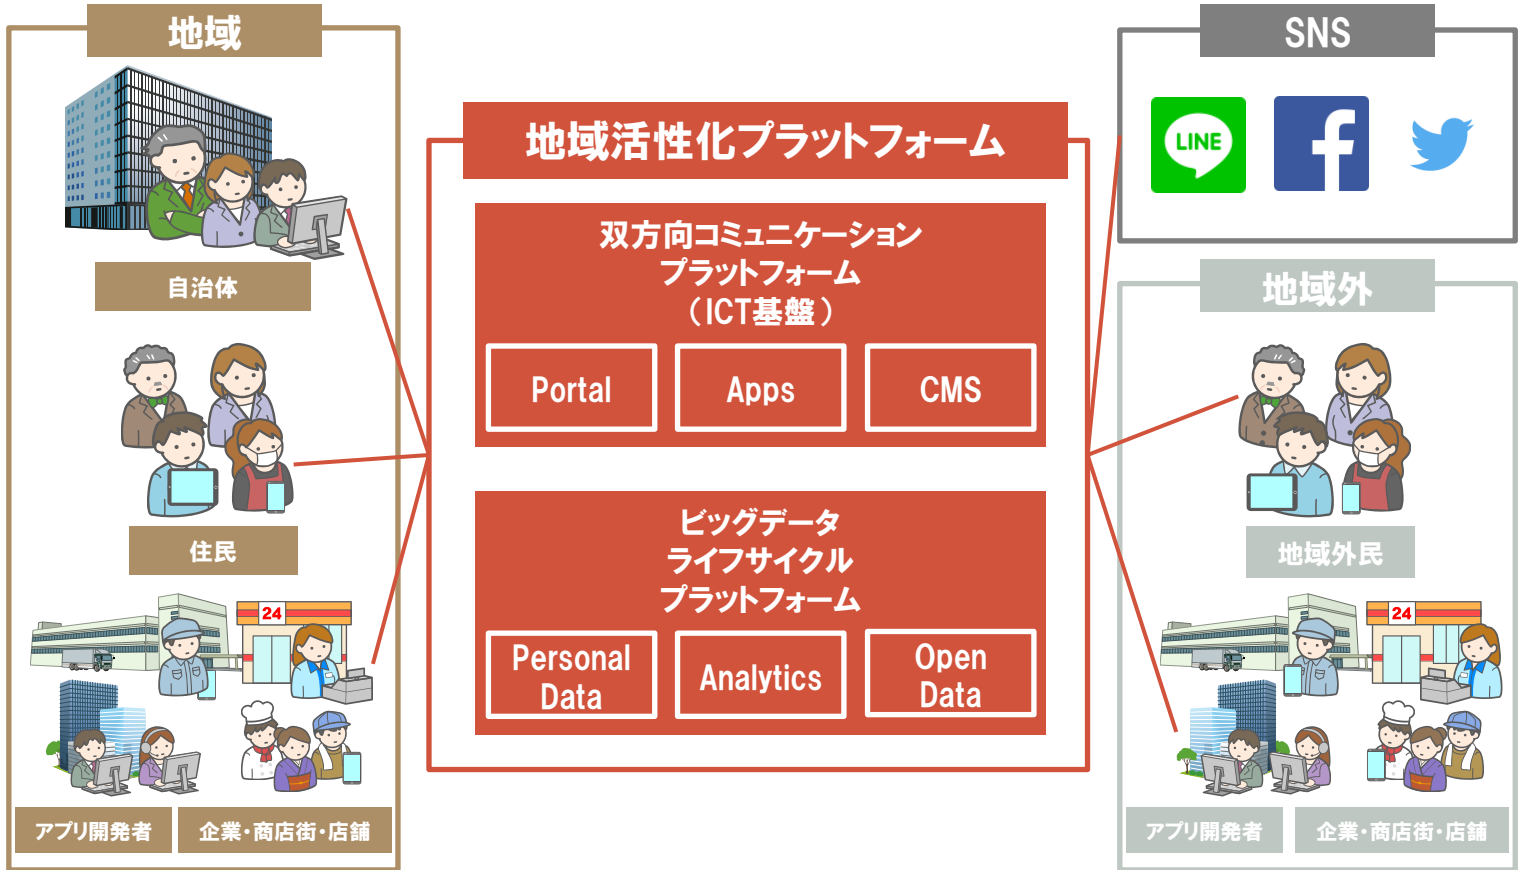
地域

自治体

住民

24

アプリ開発者

企業･商店街･店舗

地域活性化プラットフォーム

双方向コミュニケーション
プラットフォーム
（ICT基盤）

Portal

Apps

CMS

ビッグデータ
ライフサイクル
プラットフォーム

Personal Data

Analytics

Open Data

SNS

LINE

地域外

地域外民

24

アプリ開発者

企業･商店街･店舗